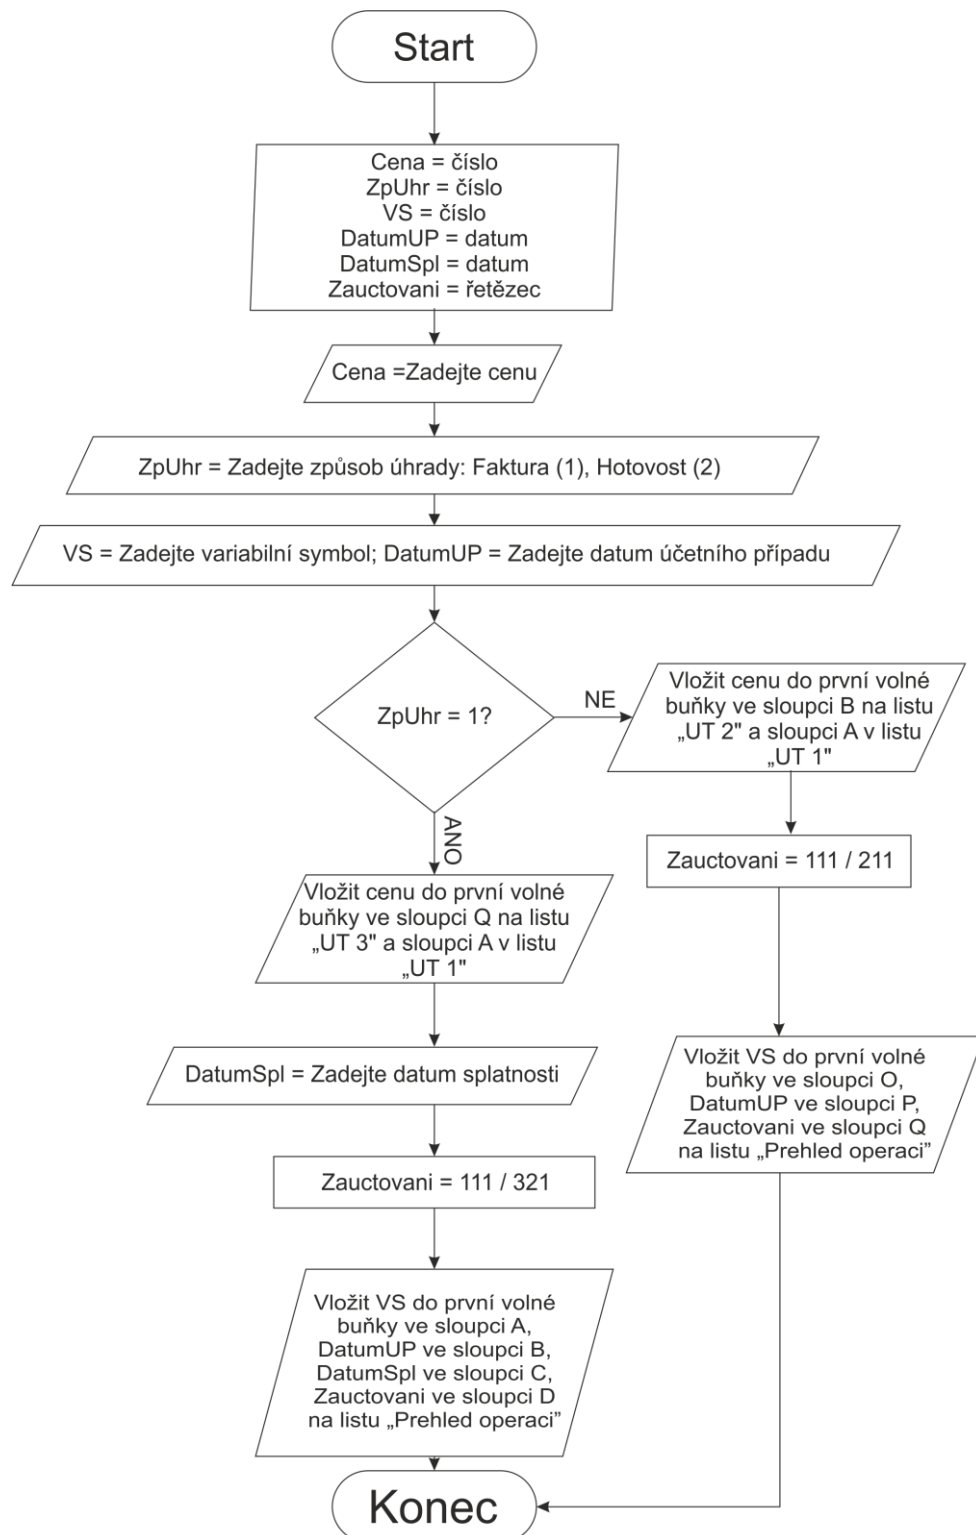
Start

Cena = číslo
ZpUhr = číslo
VS = číslo
DatumUP = datum
DatumSpl = datum
Zauctovani = řetězec

Cena =Zadejte cenu

ZpUhr = Zadejte způsob úhrady: Faktura (1), Hotovost (2)

VS = Zadejte variabilní symbol; DatumUP = Zadejte datum účetního případu

ZpUhr = 1?

NE

Vložit cenu do první volné buňky ve sloupci B na listu „UT 2" a sloupci A v listu „UT 1"

Zauctovani = 111 / 211

Vložit VS do první volné buňky ve sloupci O, DatumUP ve sloupci P, Zauctovani ve sloupci Q na listu „Prehled operaci"

ANO

Vložit cenu do první volné buňky ve sloupci Q na listu „UT 3" a sloupci A v listu „UT 1"

DatumSpl = Zadejte datum splatnosti

Zauctovani = 111 / 321

Vložit VS do první volné buňky ve sloupci A, DatumUP ve sloupci B, DatumSpl ve sloupci C, Zauctovani ve sloupci D na listu „Prehled operaci"

Konec